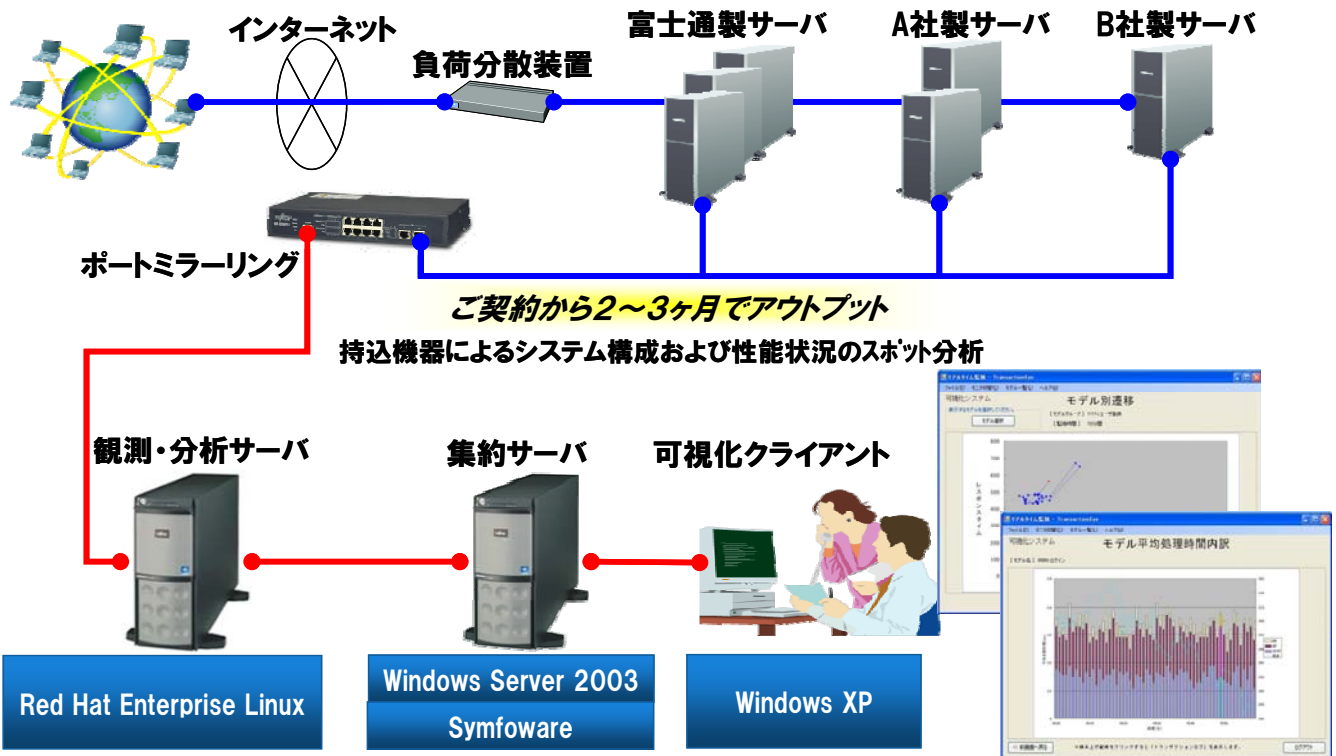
インターネット

負荷分散装置

富士通製サーバ

A社製サーバ

B社製サーバ

ポートミラーリング

ご契約から2～3ヶ月でアウトプット

持込機器によるシステム構成および性能状況のスポット分析

モデル別遷移

可視化システム

レスポンスタイム

モデル平均処理時間内訳

観測・分析サーバ

集約サーバ

可視化クライアント

Red Hat Enterprise Linux

Windows Server 2003

Symfoware

Windows XP